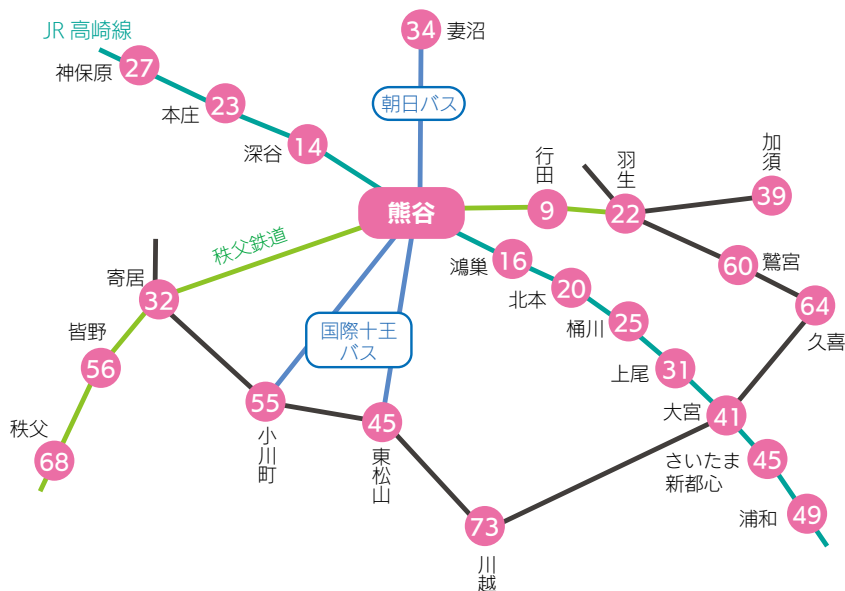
JR 高崎線

34 妻沼

神保原 27

本庄 23

朝日バス

深谷 14

行田

羽生

加須

熊谷

9

22

39

秩父鉄道

寄居

鴻巣 16

60 鷲宮

32

北本 20

64

皆野

桶川 25

久喜

国際十王バス

56

上尾 31

55

大宮 41

秩父

45

68

小川町

東松山

さいたま新都心 45

浦和 49

73

川越